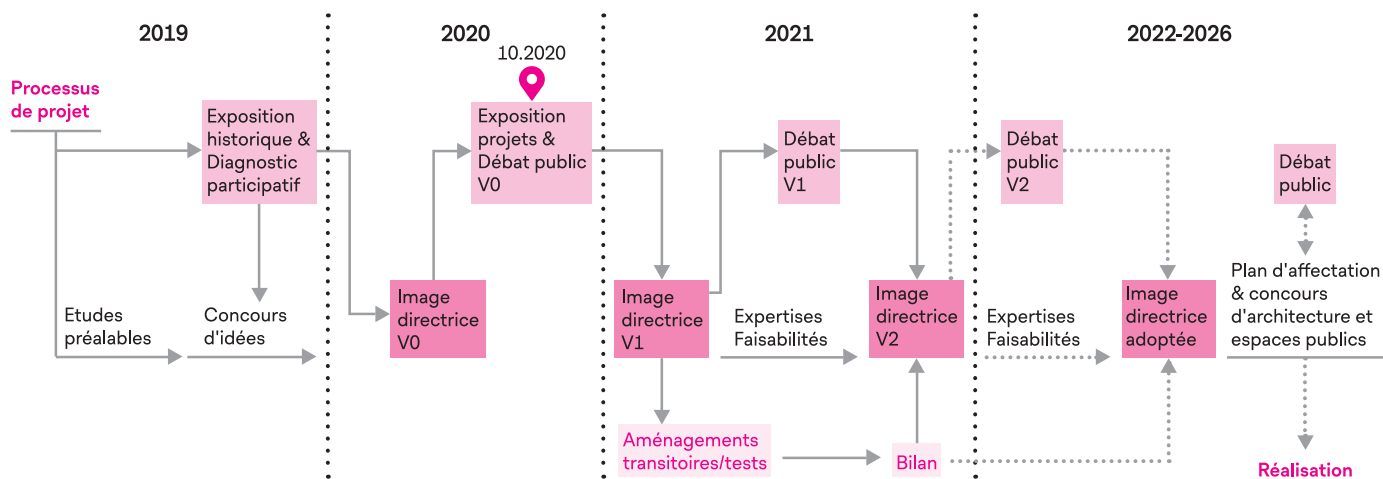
2019

2020

2021

2022-2026

10.2020

Processus de projet

Exposition historique & Diagnostic participatif

Etudes préalables

Concours d'idées

Image directrice V0

Exposition projets & Débat public V0

Image directrice V1

Débat public V1

Expertises Faisabilités

Image directrice V2

Aménagements transitoires/tests

Bilan

Débat public V2

Expertises Faisabilités

Image directrice adoptée

Débat public

Plan d'affectation & concours d'architecture et espaces publics

Réalisation